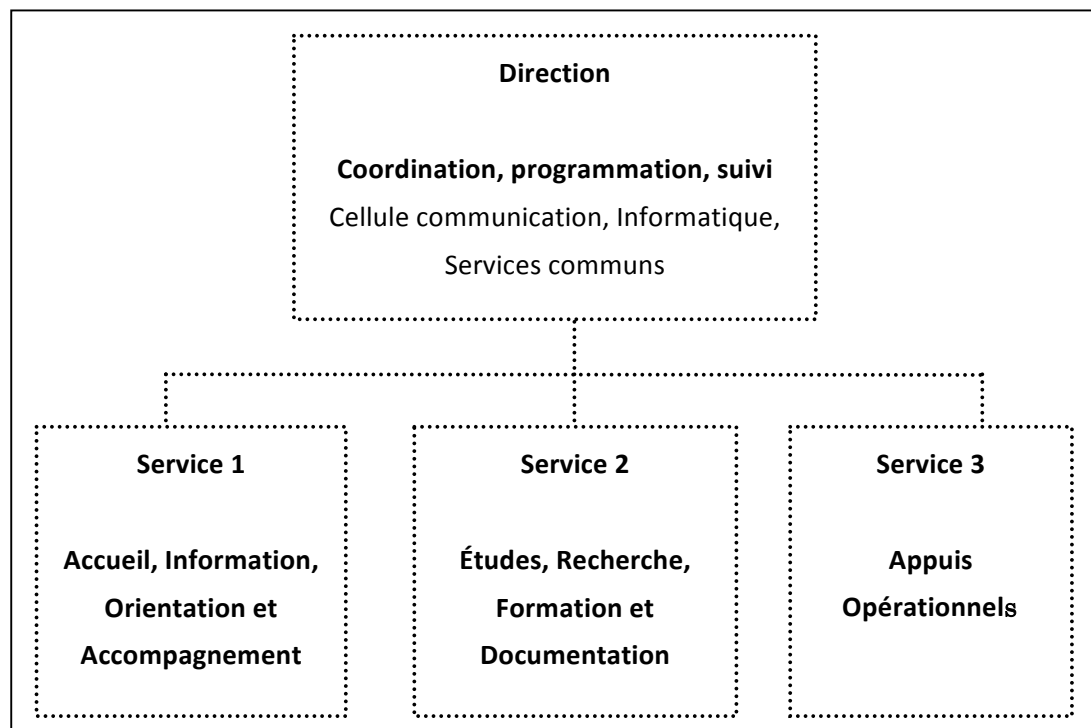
Direction

Coordination, programmation, suivi
Cellule communication, Informatique, Services communs

Service 1

Accueil, Information, Orientation et Accompagnement

Service 2

Études, Recherche, Formation et Documentation

Service 3

Appuis Opérationnels